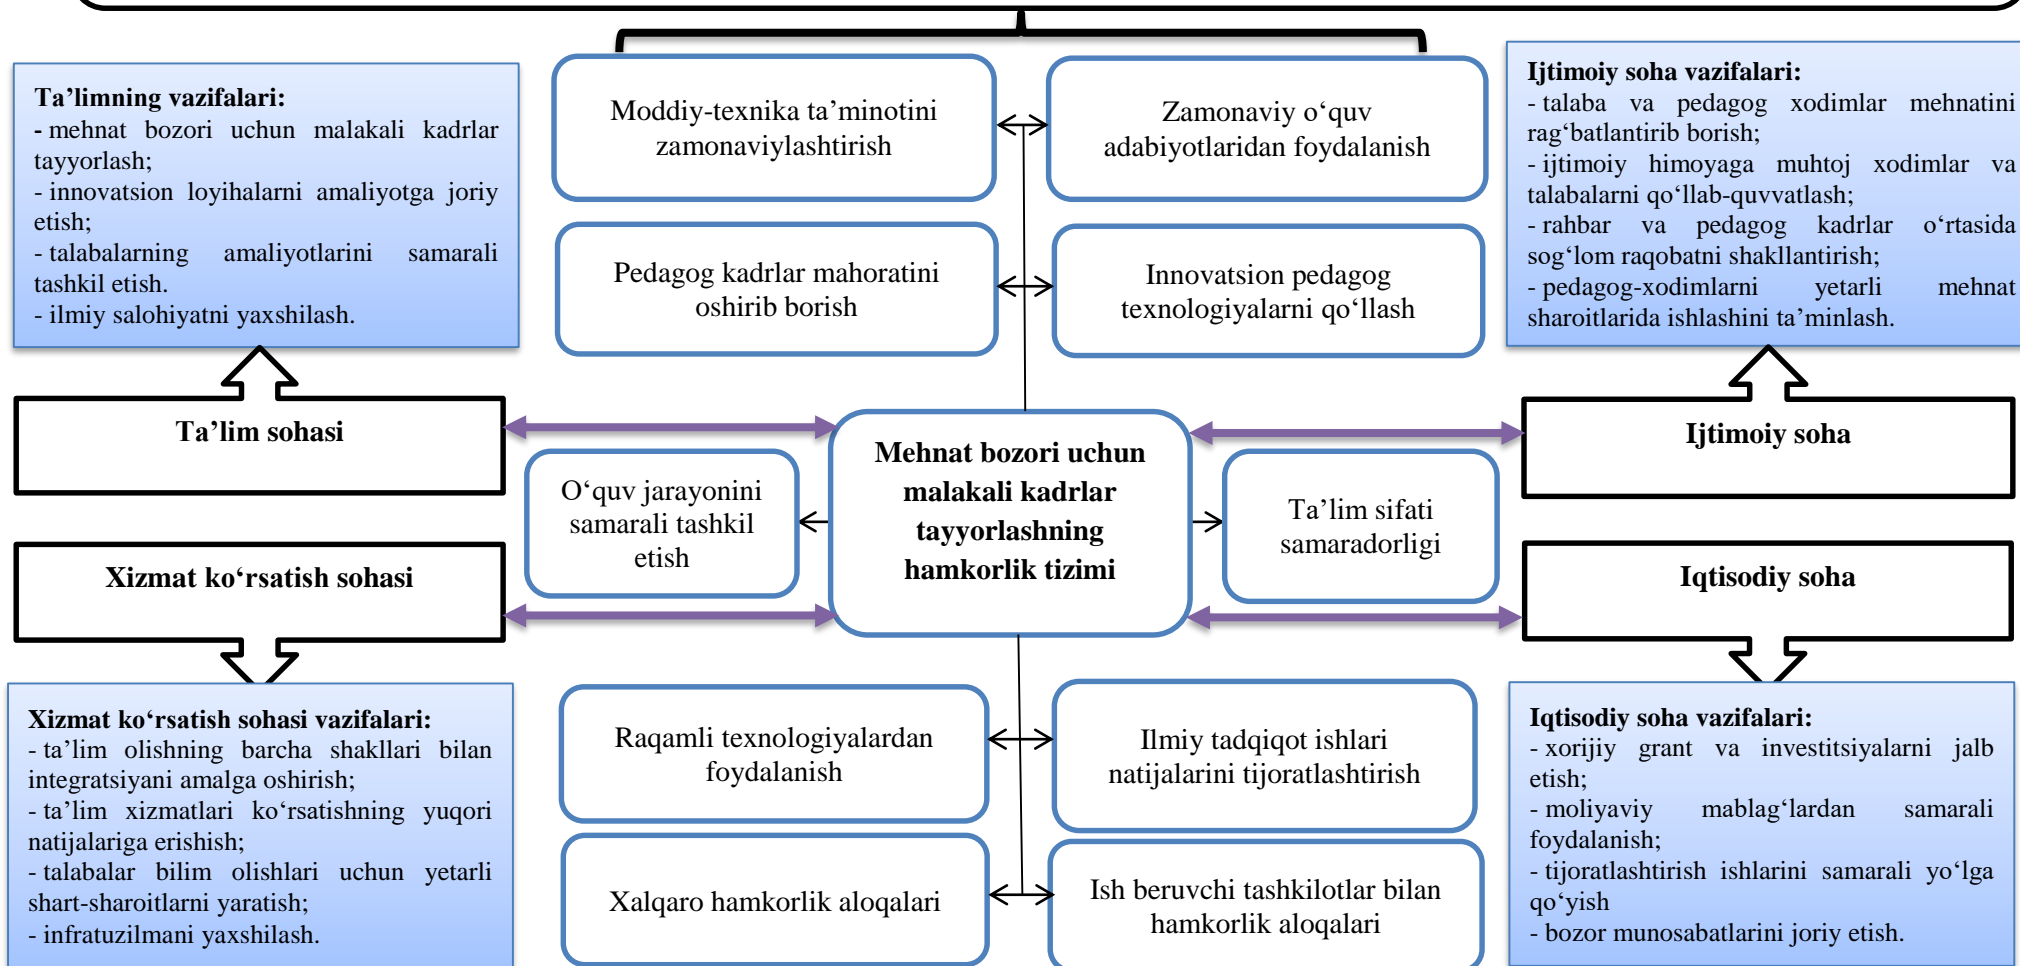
**Ta’limning vazifalari:**
- mehnat bozori uchun malakali kadrlar tayyorlash;
- innovatsion loyihalarni amaliyotga joriy etish;
- talabalarning amaliyotlarini samarali tashkil etish.
- ilmiy salohiyatni yaxshilash.

Moddiy-texnika ta’minotini zamonaviylashtirish

Zamonaviy o‘quv adabiyotlaridan foydalanish

**Ijtimoiy soha vazifalari:**
- talaba va pedagog xodimlar mehnatini rag‘batlantirib borish;
- ijtimoiy himoyaga muhtoj xodimlar va talabalarni qo‘llab-quvvatlash;
- rahbar va pedagog kadrlar o‘rtasida sog‘lom raqobatni shakllantirish;
- pedagog-xodimlarni yetarli mehnat sharoitlarida ishlashini ta’minlash.

Pedagog kadrlar mahoratini oshirib borish

Innovatsion pedagog texnologiyalarni qo‘llash

**Ta’lim sohasi**

**Mehnat bozori uchun malakali kadrlar tayyorlashning hamkorlik tizimi**

**Ijtimoiy soha**

O‘quv jarayonini samarali tashkil etish

Ta’lim sifati samaradorligi

**Xizmat ko‘rsatish sohasi**

**Iqtisodiy soha**

**Xizmat ko‘rsatish sohasi vazifalari:**
- ta’lim olishning barcha shakllari bilan integratsiyani amalga oshirish;
- ta’lim xizmatlari ko‘rsatishning yuqori natijalariga erishish;
- talabalar bilim olishlari uchun yetarli shart-sharoitlarni yaratish;
- infratuzilmani yaxshilash.

Raqamli texnologiyalardan foydalanish

Ilmiy tadqiqot ishlari natijalarini tijoratlashtirish

Xalqaro hamkorlik aloqalari

Ish beruvchi tashkilotlar bilan hamkorlik aloqalari

**Iqtisodiy soha vazifalari:**
- xorijiy grant va investitsiyalarni jalb etish;
- moliyaviy mablag‘lardan samarali foydalanish;
- tijoratlashtirish ishlarini samarali yo‘lga qo‘yish
- bozor munosabatlarini joriy etish.